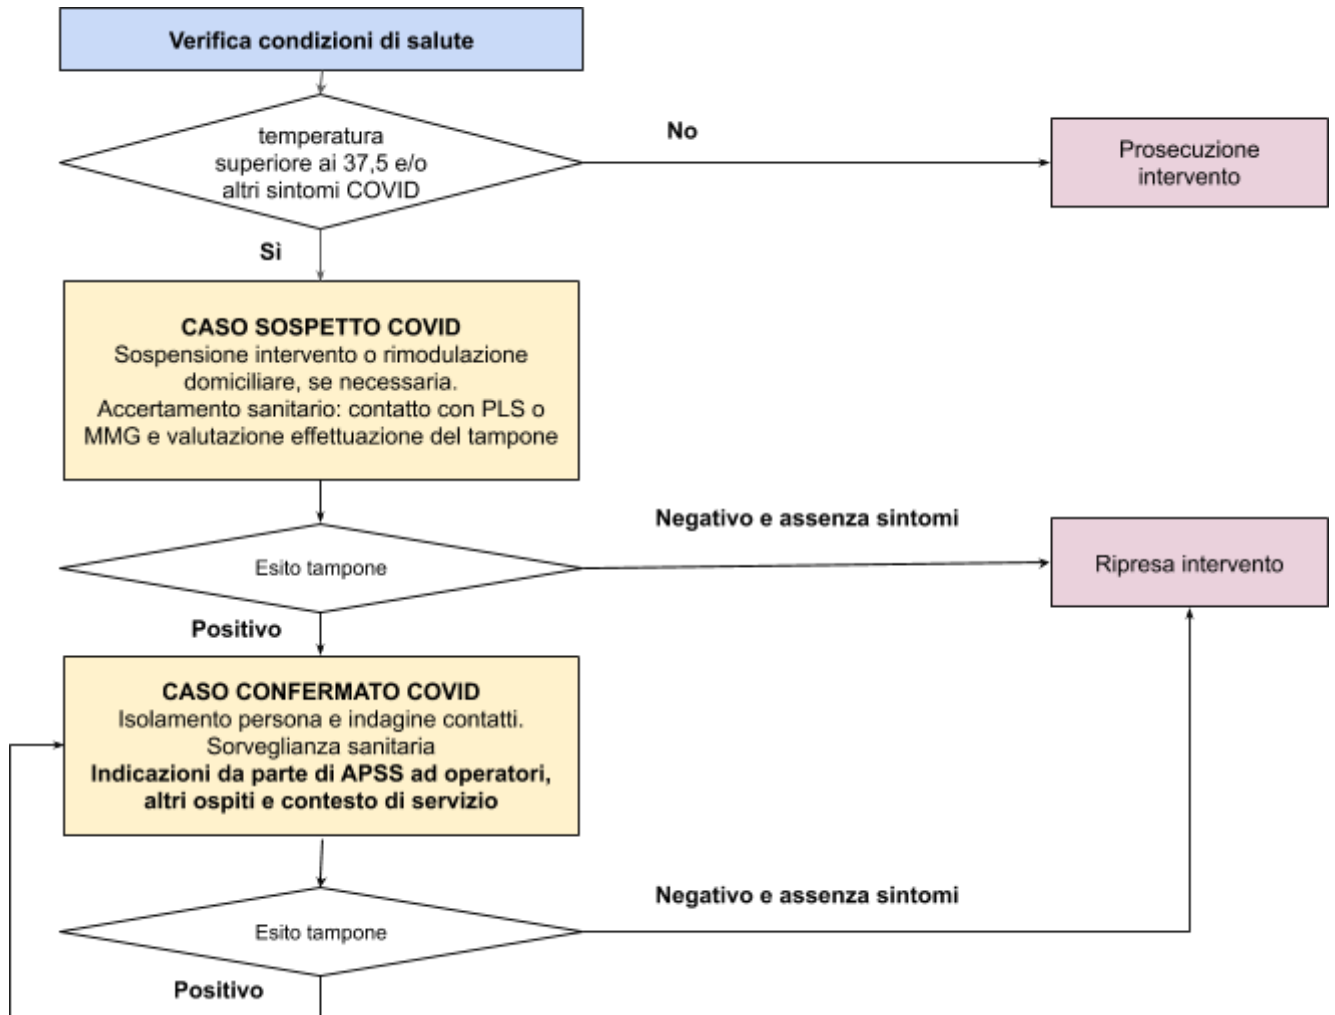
Verifica condizioni di salute

temperatura superiore ai 37,5 e/o altri sintomi COVID

No

Prosecuzione intervento

Sì

CASO SOSPETTO COVID
Sospensione intervento o rimodulazione domiciliare, se necessaria.
Accertamento sanitario: contatto con PLS o MMG e valutazione effettuazione del tampone

Negativo e assenza sintomi

Esito tampone

Ripresa intervento

Positivo

CASO CONFERMATO COVID
Isolamento persona e indagine contatti.
Sorveglianza sanitaria
Indicazioni da parte di APSS ad operatori, altri ospiti e contesto di servizio

Negativo e assenza sintomi

Esito tampone

Positivo